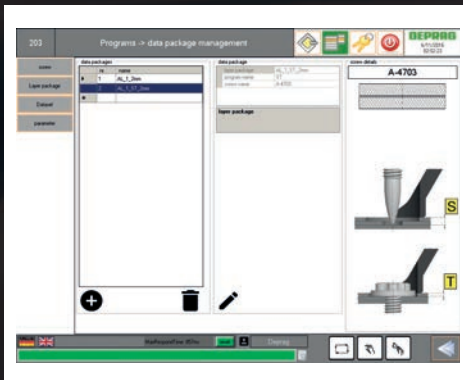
203

Programs -> data package management

DEPRAG

screw

layer package

Dataset

parameter

data packages

| nr | name |
|---|---|
| 1 | AL_1_2mm |
| 2 | AL_1_37_2mm |

data package

layer package

screw details

A-4703

S

T